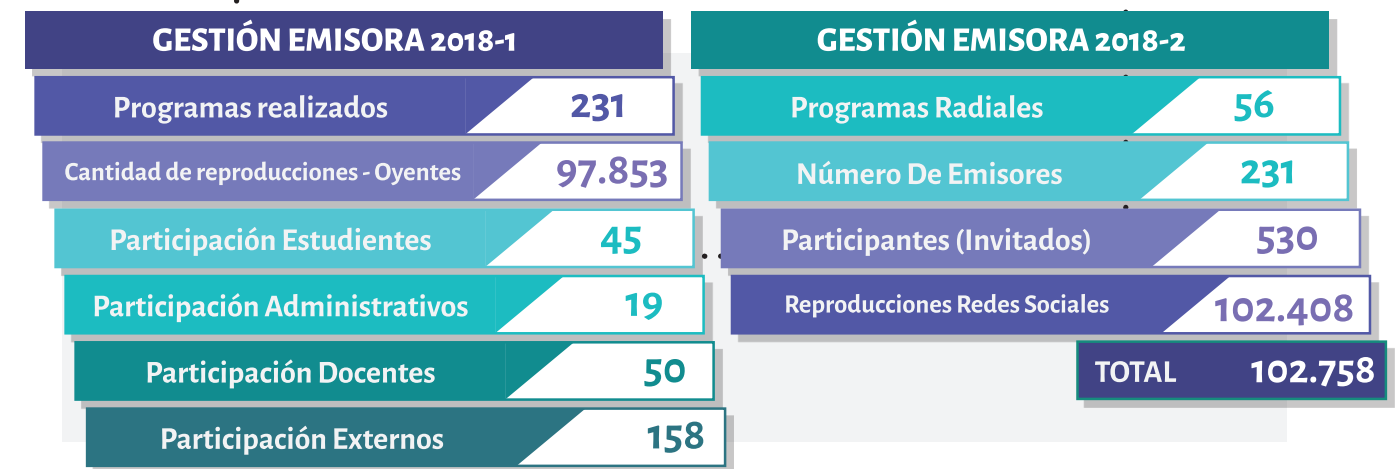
GESTIÓN EMISORA 2018-1

Programas realizados 231

Cantidad de reproducciones - Oyentes 97.853

Participación Estudientes 45

Participación Administrativos 19

Participación Docentes 50

Participación Externos 158

GESTIÓN EMISORA 2018-2

Programas Radiales 56

Número De Emisores 231

Participantes (Invitados) 530

Reproducciones Redes Sociales 102.408

TOTAL 102.758